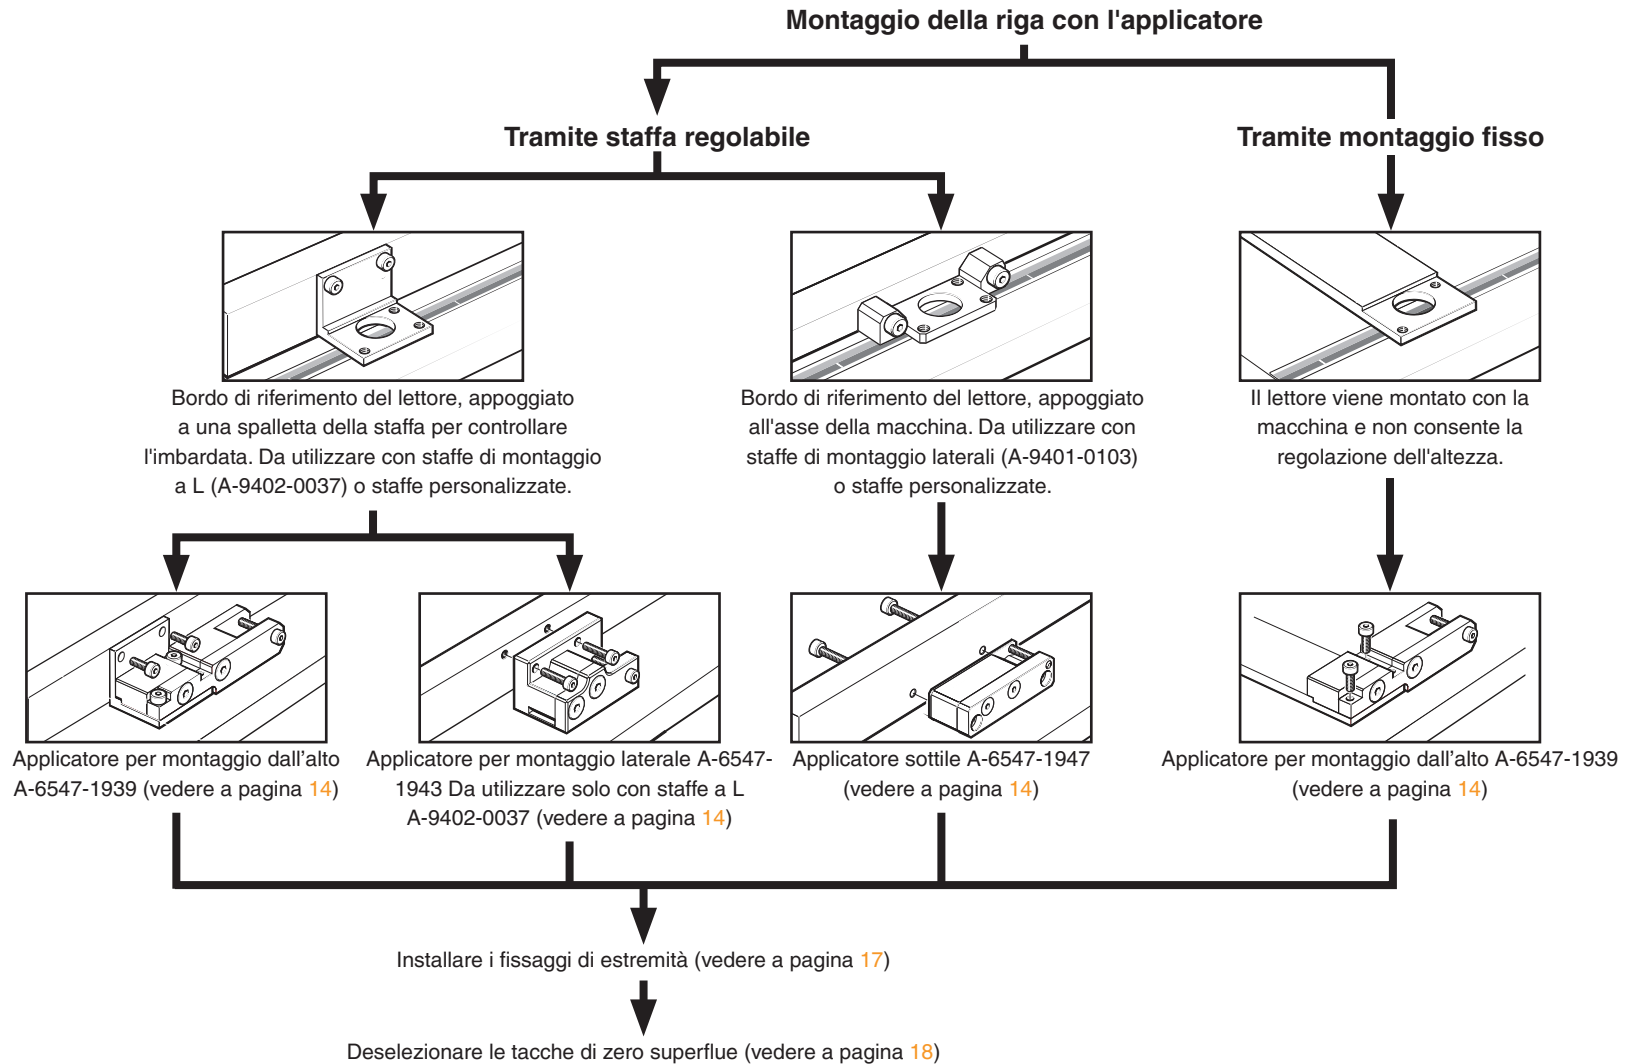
Montaggio della riga con l'applicatore

Tramite staffa regolabile

Tramite montaggio fisso

Bordo di riferimento del lettore, appoggiato a una spalletta della staffa per controllare l'imbardata. Da utilizzare con staffe di montaggio a L (A-9402-0037) o staffe personalizzate.

Bordo di riferimento del lettore, appoggiato all'asse della macchina. Da utilizzare con staffe di montaggio laterali (A-9401-0103) o staffe personalizzate.

Il lettore viene montato con la macchina e non consente la regolazione dell'altezza.

Applicatore per montaggio dall'alto A-6547-1939 (vedere a pagina 14)

Applicatore per montaggio laterale A-6547-1943 Da utilizzare solo con staffe a L A-9402-0037 (vedere a pagina 14)

Applicatore sottile A-6547-1947 (vedere a pagina 14)

Applicatore per montaggio dall'alto A-6547-1939 (vedere a pagina 14)

Installare i fissaggi di estremità (vedere a pagina 17)

Deselezionare le tacche di zero superflue (vedere a pagina 18)